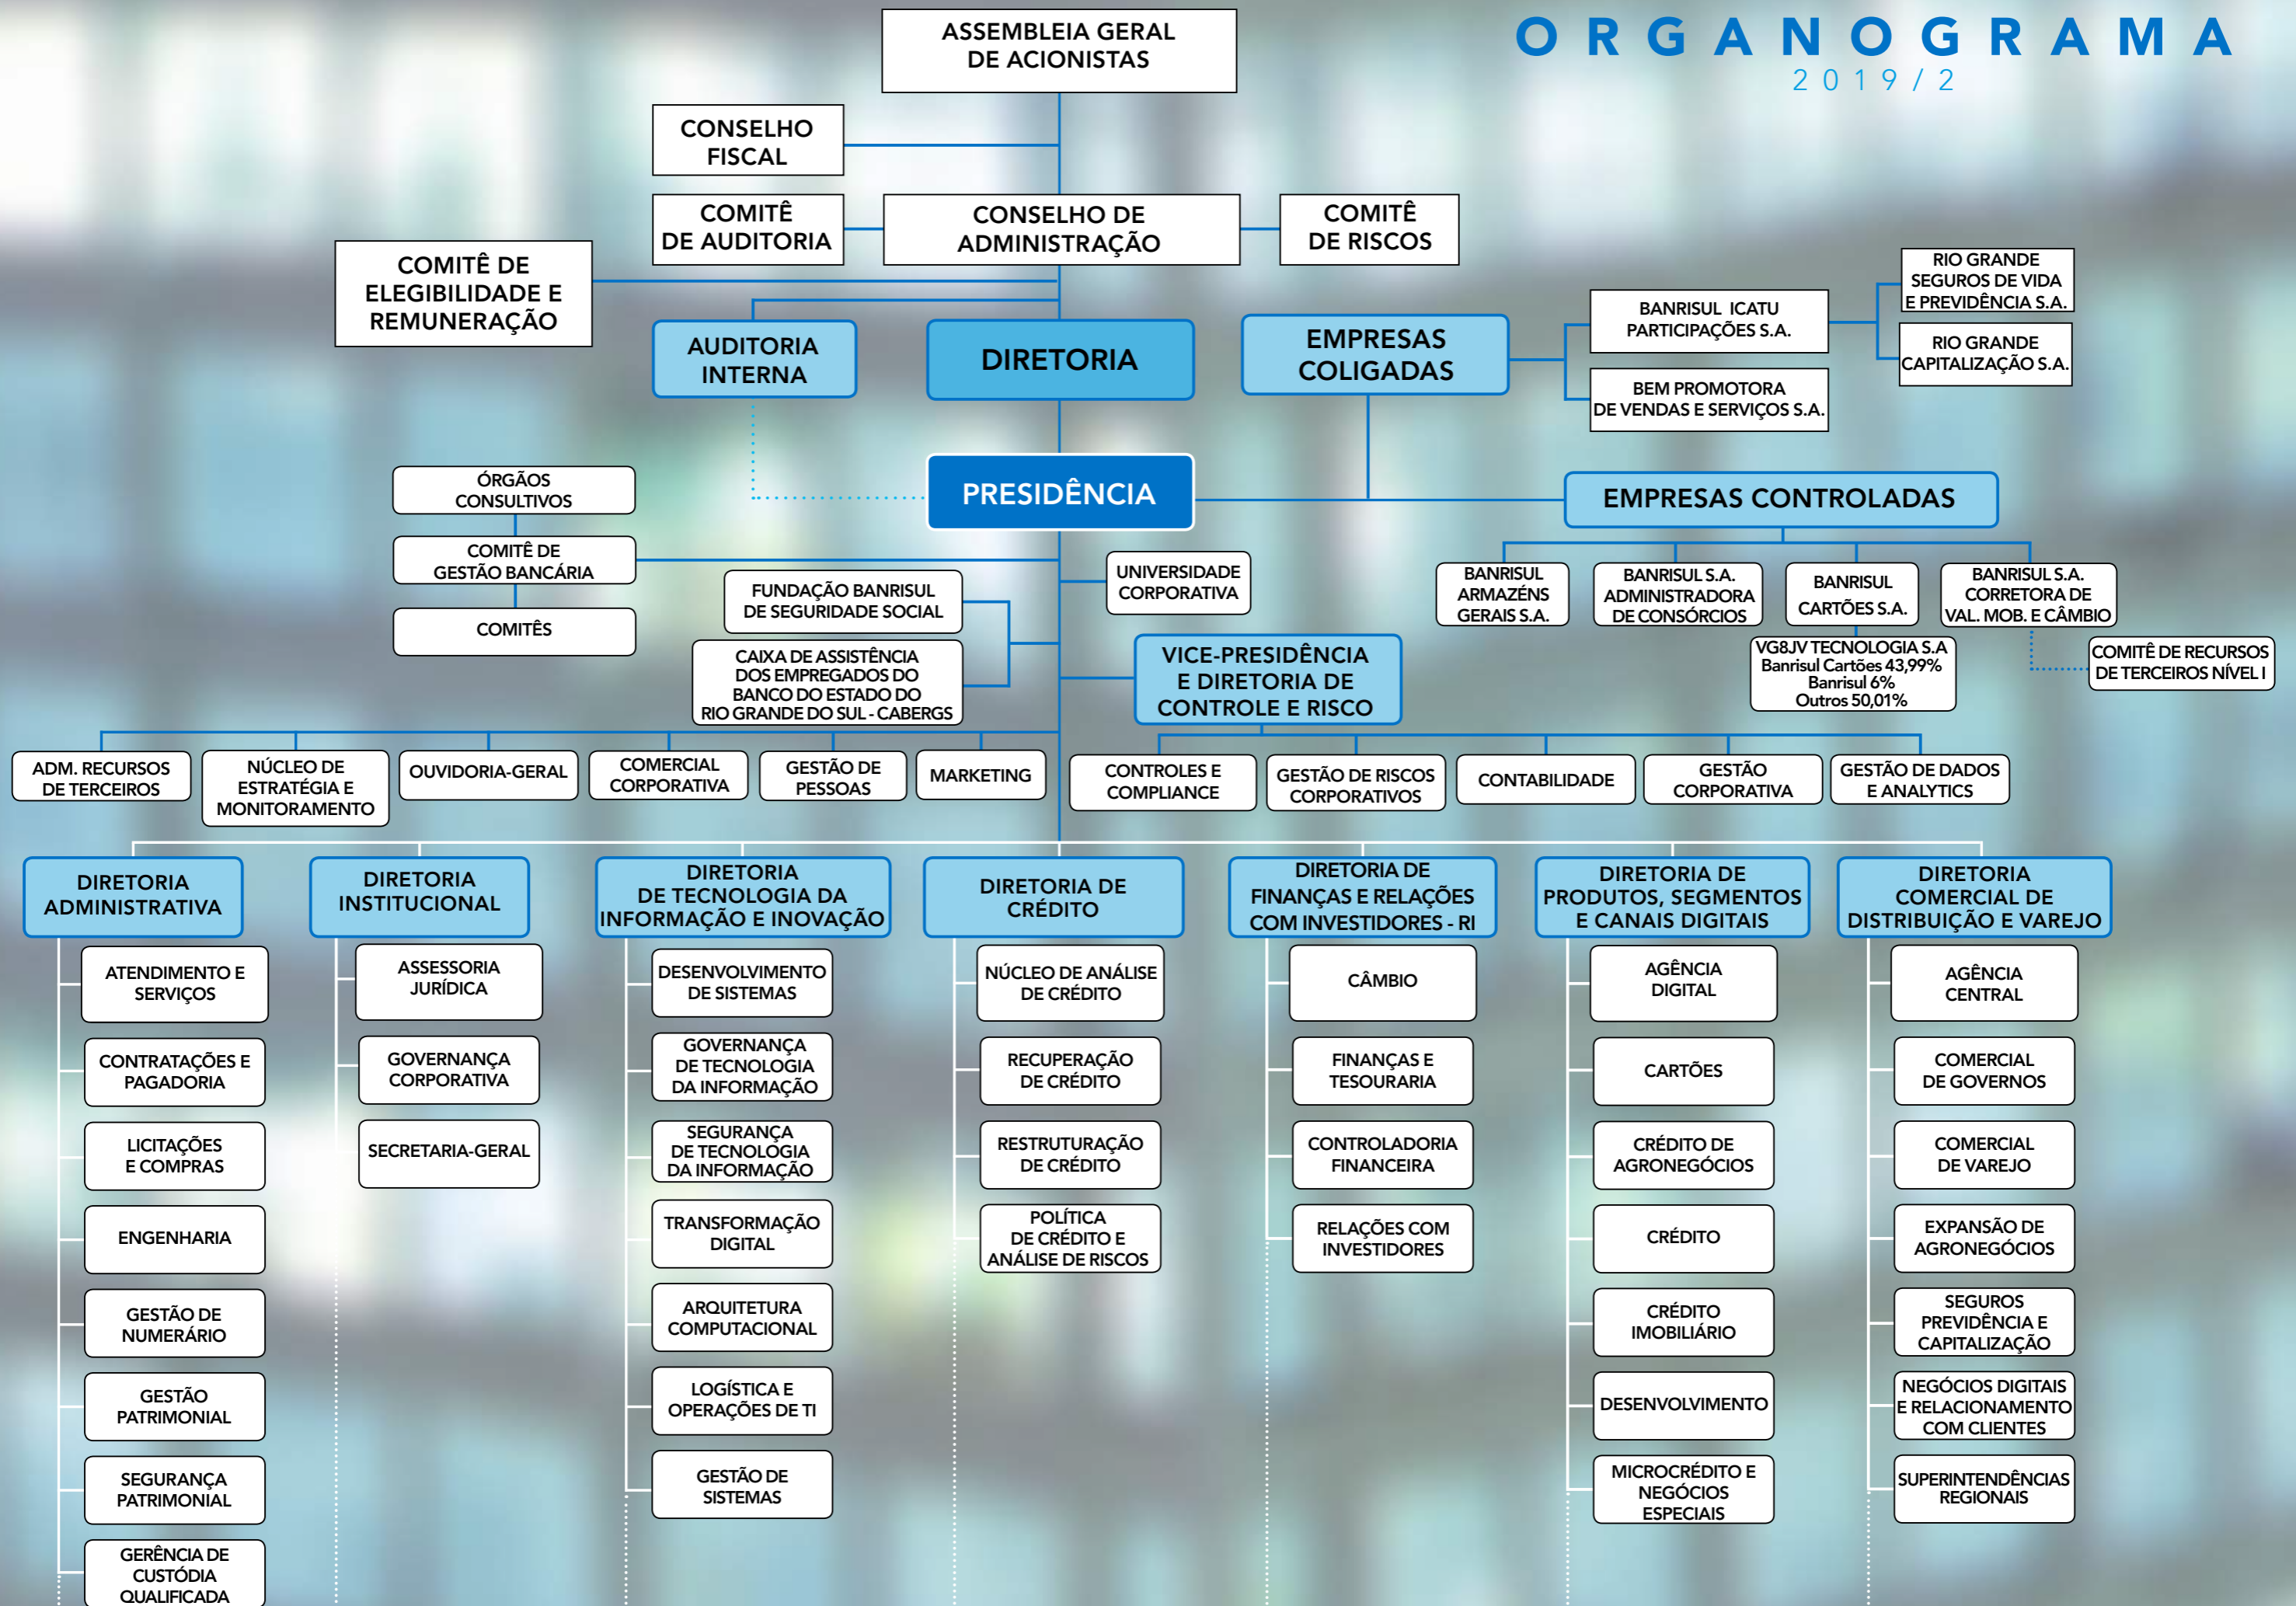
ORGANOGRAMA
2019/2

ASSEMBLEIA GERAL DE ACIONISTAS

CONSELHO FISCAL

COMITÊ DE AUDITORIA

CONSELHO DE ADMINISTRAÇÃO

COMITÊ DE RISCOS

COMITÊ DE ELEGIBILIDADE E REMUNERAÇÃO

AUDITORIA INTERNA

DIRETORIA

EMPRESAS COLIGADAS

BANRISUL ICATU PARTICIPAÇÕES S.A.

RIO GRANDE SEGUROS DE VIDA E PREVIDÊNCIA S.A.

RIO GRANDE CAPITALIZAÇÃO S.A.

BEM PROMOTORA DE VENDAS E SERVIÇOS S.A.

ÓRGÃOS CONSULTIVOS

COMITÊ DE GESTÃO BANCÁRIA

COMITÊS

PRESIDÊNCIA

EMPRESAS CONTROLADAS

BANRISUL ARMAZÉNS GERAIS S.A.

BANRISUL S.A. ADMINISTRADORA DE CONSÓRCIOS

BANRISUL CARTÕES S.A.

BANRISUL S.A. CORRETORA DE VAL. MOB. E CÂMBIO

VG8JV TECNOLOGIA S.A
Banrisul Cartões 43,99%
Banrisul 6%
Outros 50,01%

COMITÊ DE RECURSOS DE TERCEIROS NÍVEL I

FUNDAÇÃO BANRISUL DE SEGURIDADE SOCIAL

CAIXA DE ASSISTÊNCIA DOS EMPREGADOS DO BANCO DO ESTADO DO RIO GRANDE DO SUL - CABERGS

UNIVERSIDADE CORPORATIVA

VICE-PRESIDÊNCIA E DIRETORIA DE CONTROLE E RISCO

ADM. RECURSOS DE TERCEIROS

NÚCLEO DE ESTRATÉGIA E MONITORAMENTO

OUVIDORIA-GERAL

COMERCIAL CORPORATIVA

GESTÃO DE PESSOAS

MARKETING

CONTROLES E COMPLIANCE

GESTÃO DE RISCOS CORPORATIVOS

CONTABILIDADE

GESTÃO CORPORATIVA

GESTÃO DE DADOS E ANALYTICS

DIRETORIA ADMINISTRATIVA
ATENDIMENTO E SERVIÇOS
CONTRATAÇÕES E PAGADORIA
LICITAÇÕES E COMPRAS
ENGENHARIA
GESTÃO DE NUMERÁRIO
GESTÃO PATRIMONIAL
SEGURANÇA PATRIMONIAL
GERÊNCIA DE CUSTÓDIA QUALIFICADA

DIRETORIA INSTITUCIONAL
ASSESSORIA JURÍDICA
GOVERNANÇA CORPORATIVA
SECRETARIA-GERAL

DIRETORIA DE TECNOLOGIA DA INFORMAÇÃO E INOVAÇÃO
DESENVOLVIMENTO DE SISTEMAS
GOVERNANÇA DE TECNOLOGIA DA INFORMAÇÃO
SEGURANÇA DE TECNOLOGIA DA INFORMAÇÃO
TRANSFORMAÇÃO DIGITAL
ARQUITETURA COMPUTACIONAL
LOGÍSTICA E OPERAÇÕES DE TI
GESTÃO DE SISTEMAS

DIRETORIA DE CRÉDITO
NÚCLEO DE ANÁLISE DE CRÉDITO
RECUPERAÇÃO DE CRÉDITO
RESTRUTURAÇÃO DE CRÉDITO
POLÍTICA DE CRÉDITO E ANÁLISE DE RISCOS

DIRETORIA DE FINANÇAS E RELAÇÕES COM INVESTIDORES - RI
CÂMBIO
FINANÇAS E TESOURARIA
CONTROLADORIA FINANCEIRA
RELAÇÕES COM INVESTIDORES

DIRETORIA DE PRODUTOS, SEGMENTOS E CANAIS DIGITAIS
AGÊNCIA DIGITAL
CARTÕES
CRÉDITO DE AGRONEGÓCIOS
CRÉDITO
CRÉDITO IMOBILIÁRIO
DESENVOLVIMENTO
MICROCRÉDITO E NEGÓCIOS ESPECIAIS

DIRETORIA COMERCIAL DE DISTRIBUIÇÃO E VAREJO
AGÊNCIA CENTRAL
COMERCIAL DE GOVERNOS
COMERCIAL DE VAREJO
EXPANSÃO DE AGRONEGÓCIOS
SEGUROS PREVIDÊNCIA E CAPITALIZAÇÃO
NEGÓCIOS DIGITAIS E RELACIONAMENTO COM CLIENTES
SUPERINTENDÊNCIAS REGIONAIS